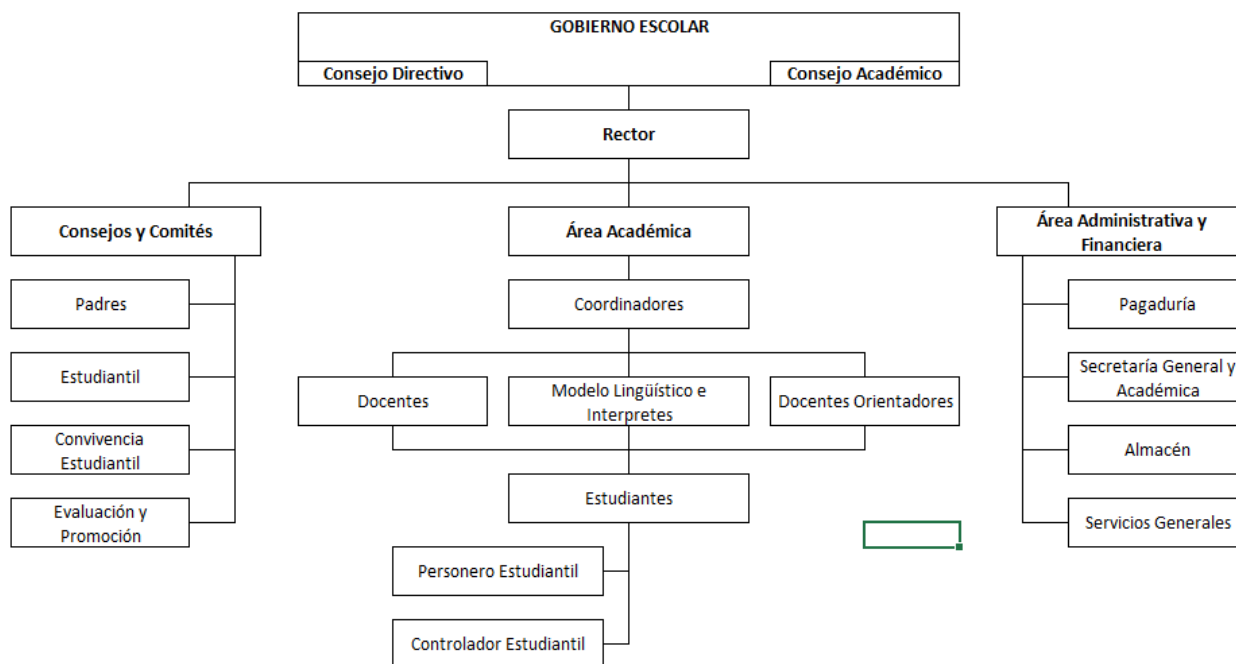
GOBIERNO ESCOLAR

Consejo Directivo

Consejo Académico

Rector

Consejos y Comités

Padres

Estudiantil

Convivencia Estudiantil

Evaluación y Promoción

Área Académica

Coordinadores

Docentes

Modelo Lingüístico e Interpretes

Docentes Orientadores

Estudiantes

Personero Estudiantil

Controlador Estudiantil

Área Administrativa y Financiera

Pagaduría

Secretaría General y Académica

Almacén

Servicios Generales